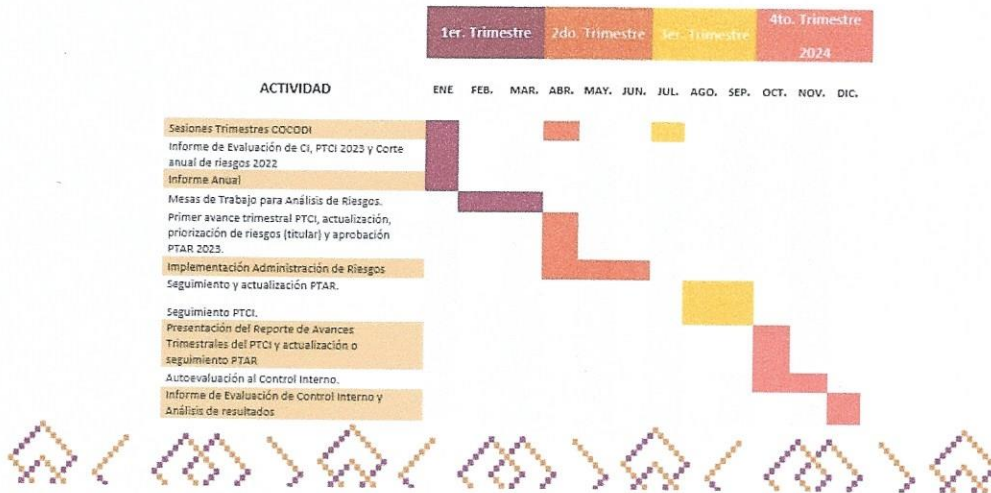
| | 1er. Trimestre | | | 2do. Trimestre | | | 3er. Trimestre | | | 4to. Trimestre 2024 | | |
|---|---|---|---|---|---|---|---|---|---|---|---|---|
| ACTIVIDAD | ENE | FEB. | MAR. | ABR. | MAY. | JUN. | JUL. | AGO. | SEP. | OCT. | NOV. | DIC. |
| Sesiones Trimestres COCODI | | | | | | | | | | | | |
| Informe de Evaluación de CI, PTCI 2023 y Corte anual de riesgos 2022 | | | | | | | | | | | | |
| Informe Anual | | | | | | | | | | | | |
| Mesas de Trabajo para Análisis de Riesgos. | | | | | | | | | | | | |
| Primer avance trimestral PTCI, actualización, priorización de riesgos (titular) y aprobación PTAR 2023. | | | | | | | | | | | | |
| Implementación Administración de Riesgos | | | | | | | | | | | | |
| Seguimiento y actualización PTAR. | | | | | | | | | | | | |
| Seguimiento PTCI. | | | | | | | | | | | | |
| Presentación del Reporte de Avances Trimestrales del PTCI y actualización o seguimiento PTAR | | | | | | | | | | | | |
| Autoevaluación al Control Interno. | | | | | | | | | | | | |
| Informe de Evaluación de Control Interno y Análisis de resultados | | | | | | | | | | | | |